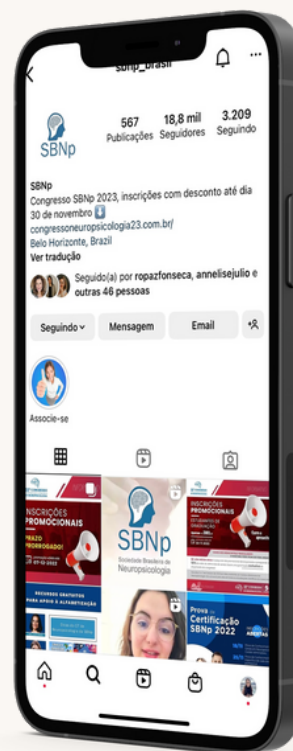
sbnp_brasil

567 Publicações
18,8 mil Seguidores
3.209 Seguindo

SBNp

SBNp
Congresso SBNp 2023, inscrições com desconto até dia 30 de novembro ⬇️
congressoneuropsicologia23.com.br/
Belo Horizonte, Brazil
Ver tradução

Seguido(a) por ropazfonseca, annelisejulio e outras 46 pessoas

Seguindo
Mensagem
Email

Associe-se

INSCRIÇÕES PROMOCIONAIS
PRAZO PRORROGADO!

SBNp
Sociedade Brasileira de Neuropsicologia

INSCRIÇÕES PROMOCIONAIS

Prova de Certificação SBNp 2022